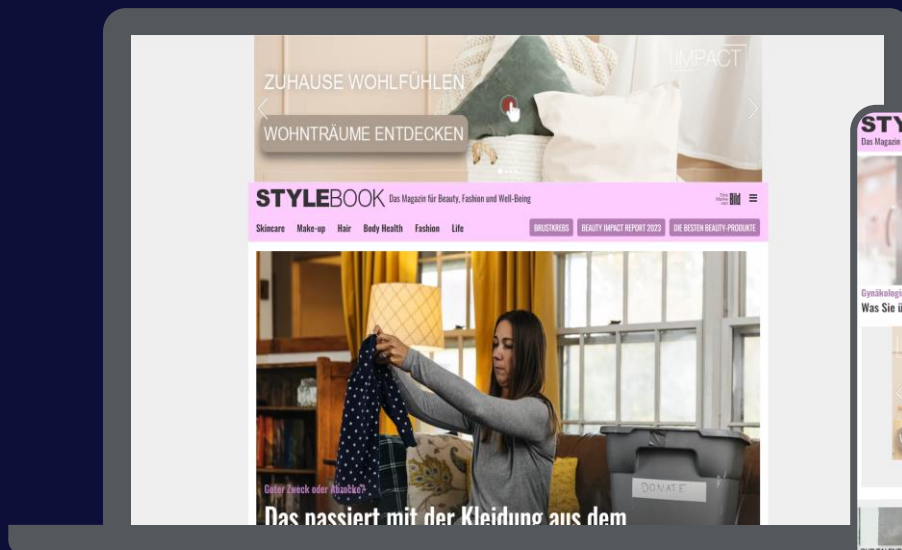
IMPACT

ZUHAUSE WOHLFÜHLEN

WOHNTRÄUME ENTDECKEN

STYLEBOOK Das Magazin für Beauty, Fashion und Well-Being

Bild

Skincare Make-up Hair Body Health Fashion Life

BRUSTKREBS BEAUTY IMPACT REPORT 2023 DIE BESTEN BEAUTY-PRODUKTE

DONATE

Guter Zweck oder Abzocke?

Das passiert mit der Kleidung aus dem

STY

Das Magazin

Gynäkologi

Was Sie i